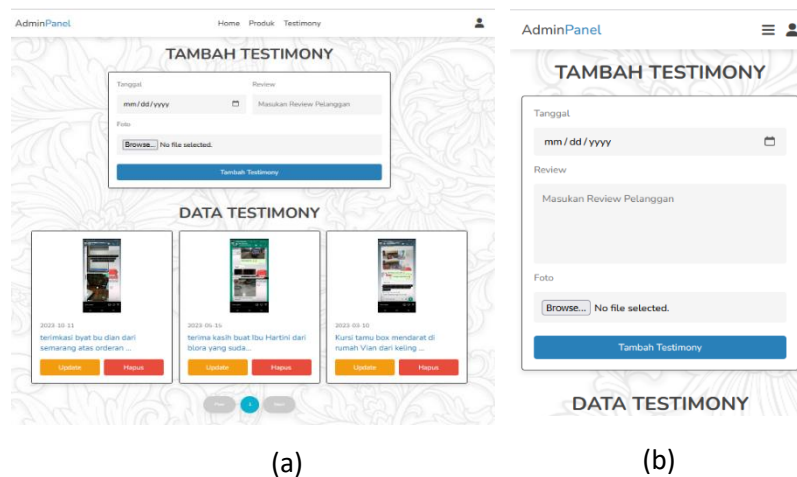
AdminPanel

Home Produk Testimony

TAMBAH TESTIMONY

Tanggal

mm/dd/yyyy

Review

Masukan Review Pelanggan

Foto

Browse... No file selected.

Tambah Testimony

DATA TESTIMONY

2023-10-11

terimkasi byat bu dian dari semarang atas orderan ...

Update Hapus

2023-05-15

terima kasih buat Ibu Hartini dari blora yang suda...

Update Hapus

2023-03-10

Kursi tamu box mendarat di rumah Vian dari keling ...

Update Hapus

Prev 1 Next

(a)

AdminPanel

TAMBAH TESTIMONY

Tanggal

mm/dd/yyyy

Review

Masukan Review Pelanggan

Foto

Browse... No file selected.

Tambah Testimony

DATA TESTIMONY

(b)